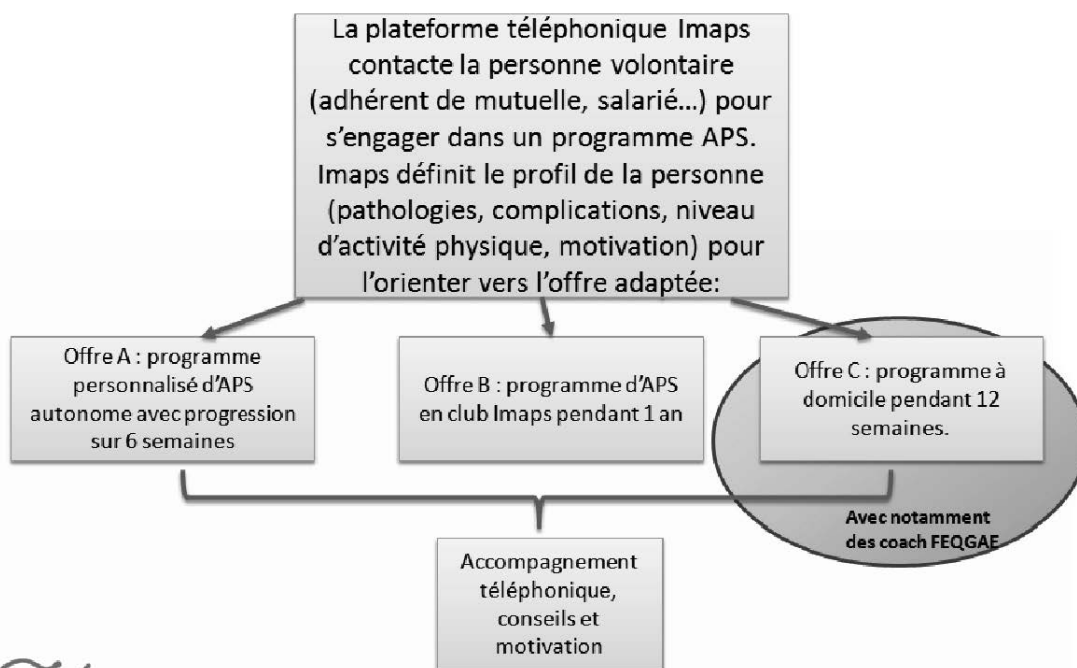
La plateforme téléphonique Imaps contacte la personne volontaire (adhérent de mutuelle, salarié…) pour s'engager dans un programme APS. Imaps définit le profil de la personne (pathologies, complications, niveau d'activité physique, motivation) pour l'orienter vers l'offre adaptée:

Offre A : programme personnalisé d'APS autonome avec progression sur 6 semaines

Offre B : programme d'APS en club Imaps pendant 1 an

Offre C : programme à domicile pendant 12 semaines.

Avec notamment des coach FEQGAE

Accompagnement téléphonique, conseils et motivation